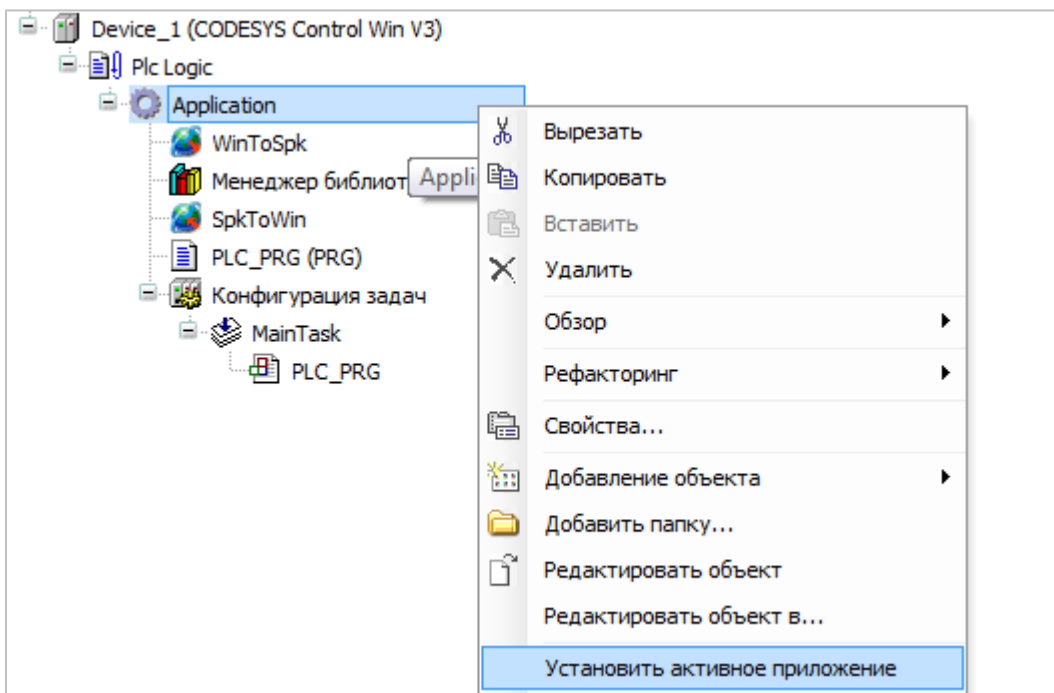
Device_1 (CODESYS Control Win V3)
Plc Logic
Application
WinToSpk
Менеджер библиот
Appli
SpkToWin
PLC_PRG (PRG)
Конфигурация задач
MainTask
PLC_PRG

Вырезать
Копировать
Вставить
Удалить
Обзор
Рефакторинг
Свойства...
Добавление объекта
Добавить папку...
Редактировать объект
Редактировать объект в...
Установить активное приложение